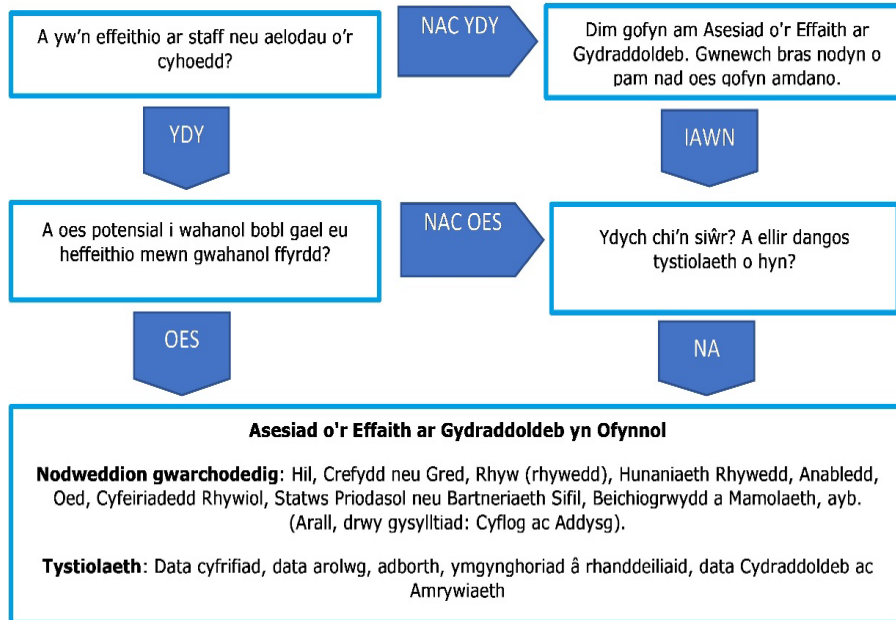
A yw'n effeithio ar staff neu aelodau o'r cyhoedd?

NAC YDY

Dim gofyn am Asesiad o'r Effaith ar Gydraddoldeb. Gwnewch bras nodyn o pam nad oes gofyn amdano.

YDY

IAWN

A oes potensial i wahanol bobl gael eu heffeithio mewn gwahanol ffyrdd?

NAC OES

Ydych chi'n siŵr? A ellir dangos tystiolaeth o hyn?

OES

NA

Asesiad o'r Effaith ar Gydraddoldeb yn Ofynnol

**Nodweddion gwarchodedig**: Hil, Crefydd neu Gred, Rhyw (rhywedd), Hunaniaeth Rhywedd, Anabledd, Oed, Cyfeiriadedd Rhywiol, Statws Priodasol neu Bartneriaeth Sifil, Beichiogrwydd a Mamolaeth, ayb. (Arall, drwy gysylltiad: Cyflog ac Addysg).

**Tystiolaeth**: Data cyfrifiad, data arolwg, adborth, ymgynghoriad â rhanddeiliaid, data Cydraddoldeb ac Amrywiaeth